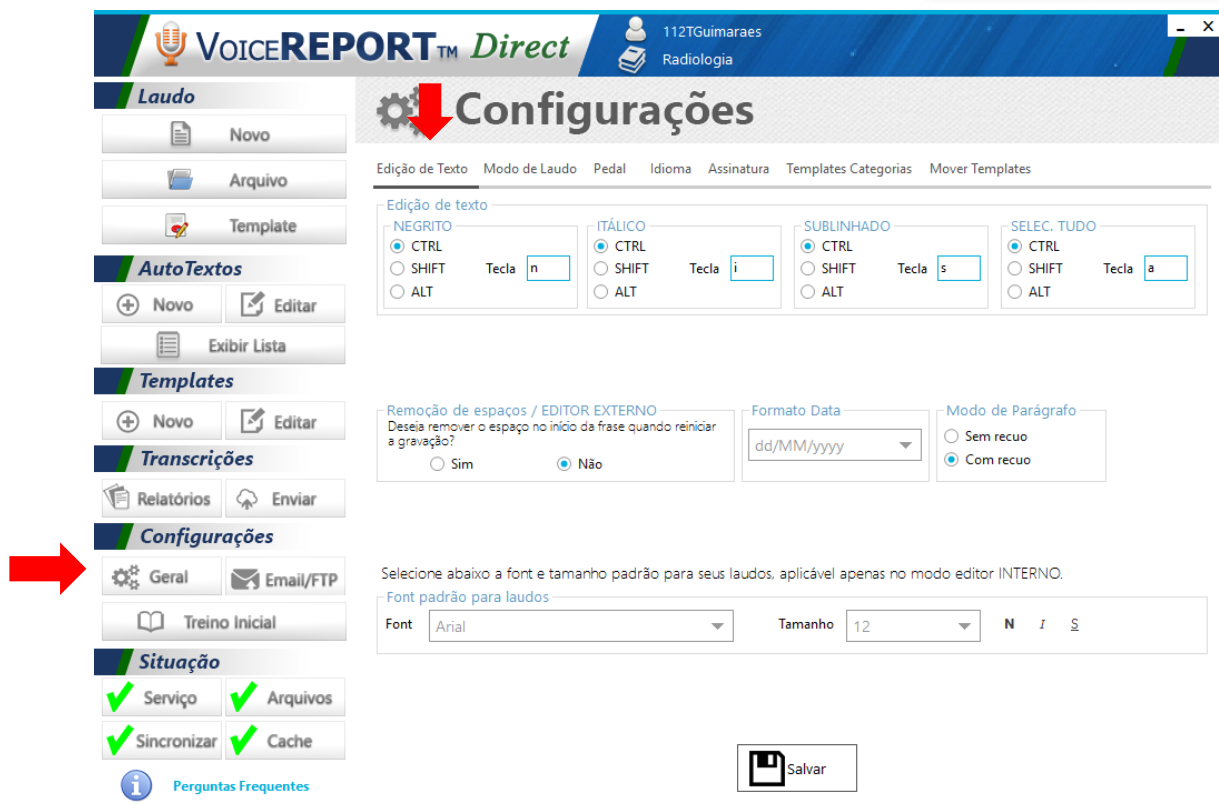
VoiceREPORT™ Direct
112TGuimaraes
Radiologia
_ ×

Laudo
Novo
Arquivo
Template
AutoTextos
Novo
Editar
Exibir Lista
Templates
Novo
Editar
Transcrições
Relatórios
Enviar
Configurações
Geral
Email/FTP
Treino Inicial
Situação
Serviço
Arquivos
Sincronizar
Cache
Perguntas Frequentes

Configurações

Edição de Texto | Modo de Laudo | Pedal | Idioma | Assinatura | Templates Categorias | Mover Templates

Edição de texto
NEGRITO
CTRL
SHIFT Tecla n
ALT
ITÁLICO
CTRL
SHIFT Tecla i
ALT
SUBLINHADO
CTRL
SHIFT Tecla s
ALT
SELEC. TUDO
CTRL
SHIFT Tecla a
ALT

Remoção de espaços / EDITOR EXTERNO
Deseja remover o espaço no início da frase quando reiniciar a gravação?
Sim
Não
Formato Data
dd/MM/yyyy
Modo de Parágrafo
Sem recuo
Com recuo

Selecione abaixo a font e tamanho padrão para seus laudos, aplicável apenas no modo editor INTERNO.
Font padrão para laudos
Font Arial
Tamanho 12
N I S

Salvar